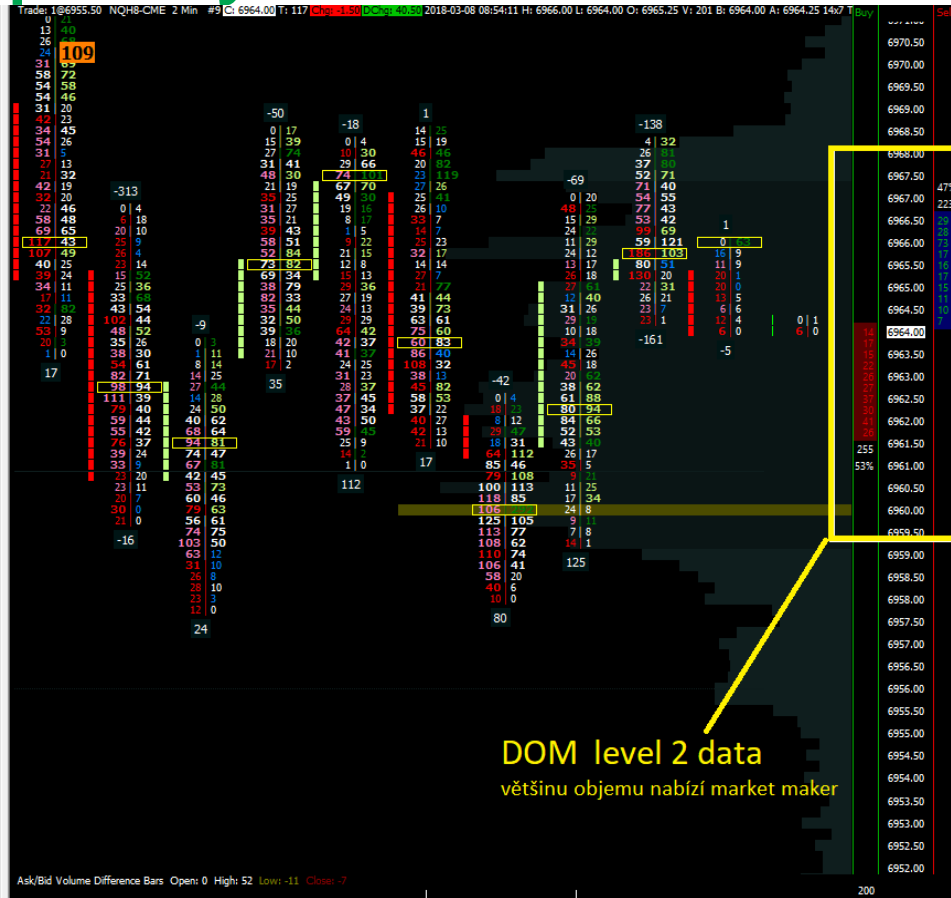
Trade: 1@6955.50 NQH8-CME 2 Min #9 C: 6964.00 T: 117 Chg: -1.50 DChg: 40.50 2018-03-08 08:54:11 H: 6966.00 L: 6964.00 O: 6965.25 V: 201 B: 6964.00 A: 6964.25 14x7

Buy

109

-313

-50

-18

1

-138

-69

1

-9

-161

-5

-42

17

35

17

112

-16

24

80

125

6964.00

255

53%

DOM level 2 data

většinu objemu nabízí market maker

Ask/Bid Volume Difference Bars Open: 0 High: 52 Low: -11 Close: -7

200